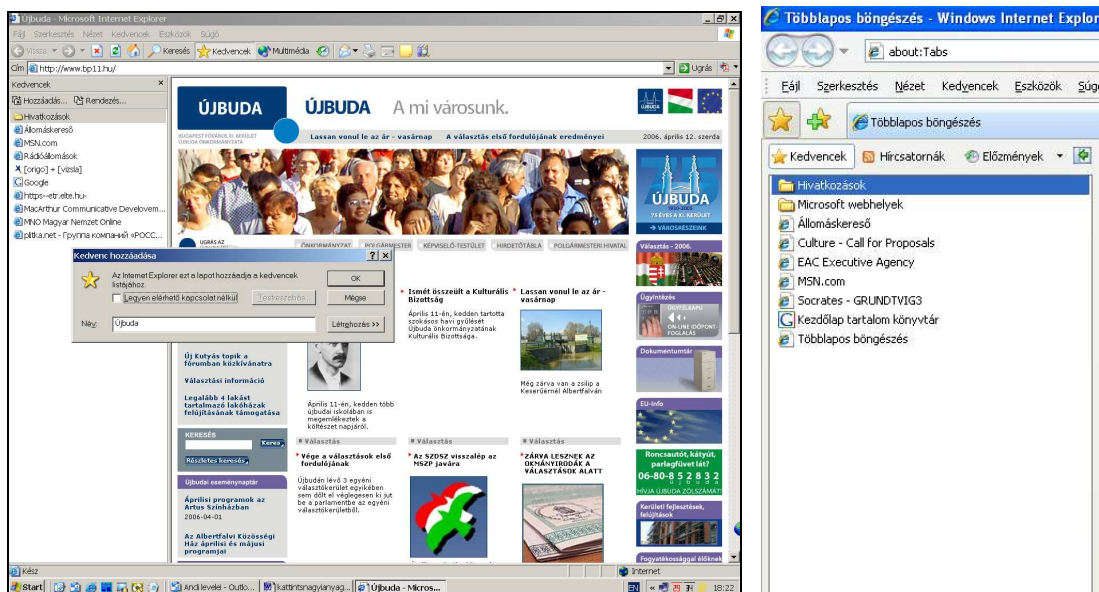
Újbuda - Microsoft Internet Explorer

Fájl Szerkesztés Nézet Kedvencek Eszközök Súgó

Vissza Keresés Kedvencek Multimédia

Cím http://www.bp11.hu/ Ugrás

Kedvencek
Hozzáadás... Rendezés...
Hivatkozások
Állomáskereső
MSN.com
Rádióállomások
[origo] + [vizsla]
Google
https--etr.elte.hu-
MacArthur Communicative Developem...
MNO Magyar Nemzet Online
plitka.net - Группа компаний «РОСС...

ÚJBUDA ÚJBUDA A mi városunk.

BUDAPEST FŐVÁROS XI. KERÜLET ÚJBUDA ÖNKORMÁNYZATA

Lassan vonul le az ár - vasárnap A választás első fordulójának eredményei 2006. április 12. szerda

ÚJBUDA 75 ÉVES A XI. KERÜLET > VÁROSRÉSZEINK

ÖNKORMÁNYZAT POLGÁRMESTER KÉPVISELŐ-TESTÜLET HIRDETŐTÁBLA POLGÁRMESTERI HIVATAL

Választás - 2006.

Kedvenc hozzáadása
Az Internet Explorer ezt a lapot hozzáadja a kedvencek listájához
Legyen elérhető kapcsolat nélkül Testreszabás
OK
Mégse
Név: Újbuda Létrehozás >>

Ismét összeült a Kulturális Bizottság
Április 11-én, kedden tartotta szokásos havi ülését Újbuda önkormányzatának Kulturális Bizottsága.

Lassan vonul le az ár - vasárnap
Még zárva van a zsilip a Keserűérnél Albertfalván

Ügyintézés
ON-LINE IDŐPONT-FOGLALÁS

Új Kutyás topik a fórumban közkívánatra
Választási információ
Legalább 4 lakást tartalmazó lakóházak felújításának támogatása

Április 11-én, kedden több újbudai iskolában is megemlékeztek a költészet napjáról.

Dokumentumtár
EU-Info

KERESÉS
Keres
Részletes keresés

Választás
Vége a választások első fordulójának
Újbudán lévő 3 egyéni választókerület egyikében sem dőlt el véglegesen ki jut be a parlamentbe az egyéni választókerületből.

Választás
Az SZDSZ visszalép az MSZP javára

Választás
ZÁRVA LESZNEK AZ OKMÁNYIRODÁK A VÁLASZTÁSOK ALATT

Újbudai eseménynaptár
Áprilisi programok az Artus Színházban
2006-04-01
Az Albertfalvi Közösségi Ház áprilisi és májusi programjai

Roncsautót, kátyút, parlagfüvet lát?
06-80-8 5 2 8 3 2
HÍVJA ÚJBUDA ZÖLDSZÁMÁT!

Kerületi fejlesztések, felújítások

Fogyatékossággal élőknek

Kész Internet

Start Andi levelei - Outlo... Kattintsnagyianyag... Újbuda - Micros... 18:22

Többlapos böngészés - Windows Internet Explor

about:Tabs

Fájl Szerkesztés Nézet Kedvencek Eszközök Súgó

Többlapos böngészés

Kedvencek Hírcsatornák Előzmények

Hivatkozások
Microsoft webhelyek
Állomáskereső
Culture - Call for Proposals
EAC Executive Agency
MSN.com
Socrates - GRUNDTVIG3
Kezdőlap tartalom könyvtár
Többlapos böngészés